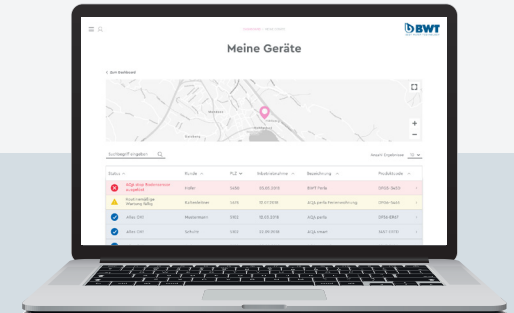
BWT

Meine Geräte

< Zum Dashboard

+
−

Suchbegriff eingeben

Anzahl Ergebnisse 10

| Status | Kunde | PLZ | Inbetriebnahme | Bezeichnung | Produktcode |
|---|---|---|---|---|---|
| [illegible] | Müller | 5430 | 05.05.2019 | BWT Perla | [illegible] |
| Kurzfristig fällige Wartung fällig | Schneider | 5435 | 10.07.2018 | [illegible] | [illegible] |
| Alles OK! | Mustermann | 5152 | 15.03.2018 | AQA perla | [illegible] |
| Alles OK! | Schulz | 5152 | 07.09.2018 | AQA smart | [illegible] |